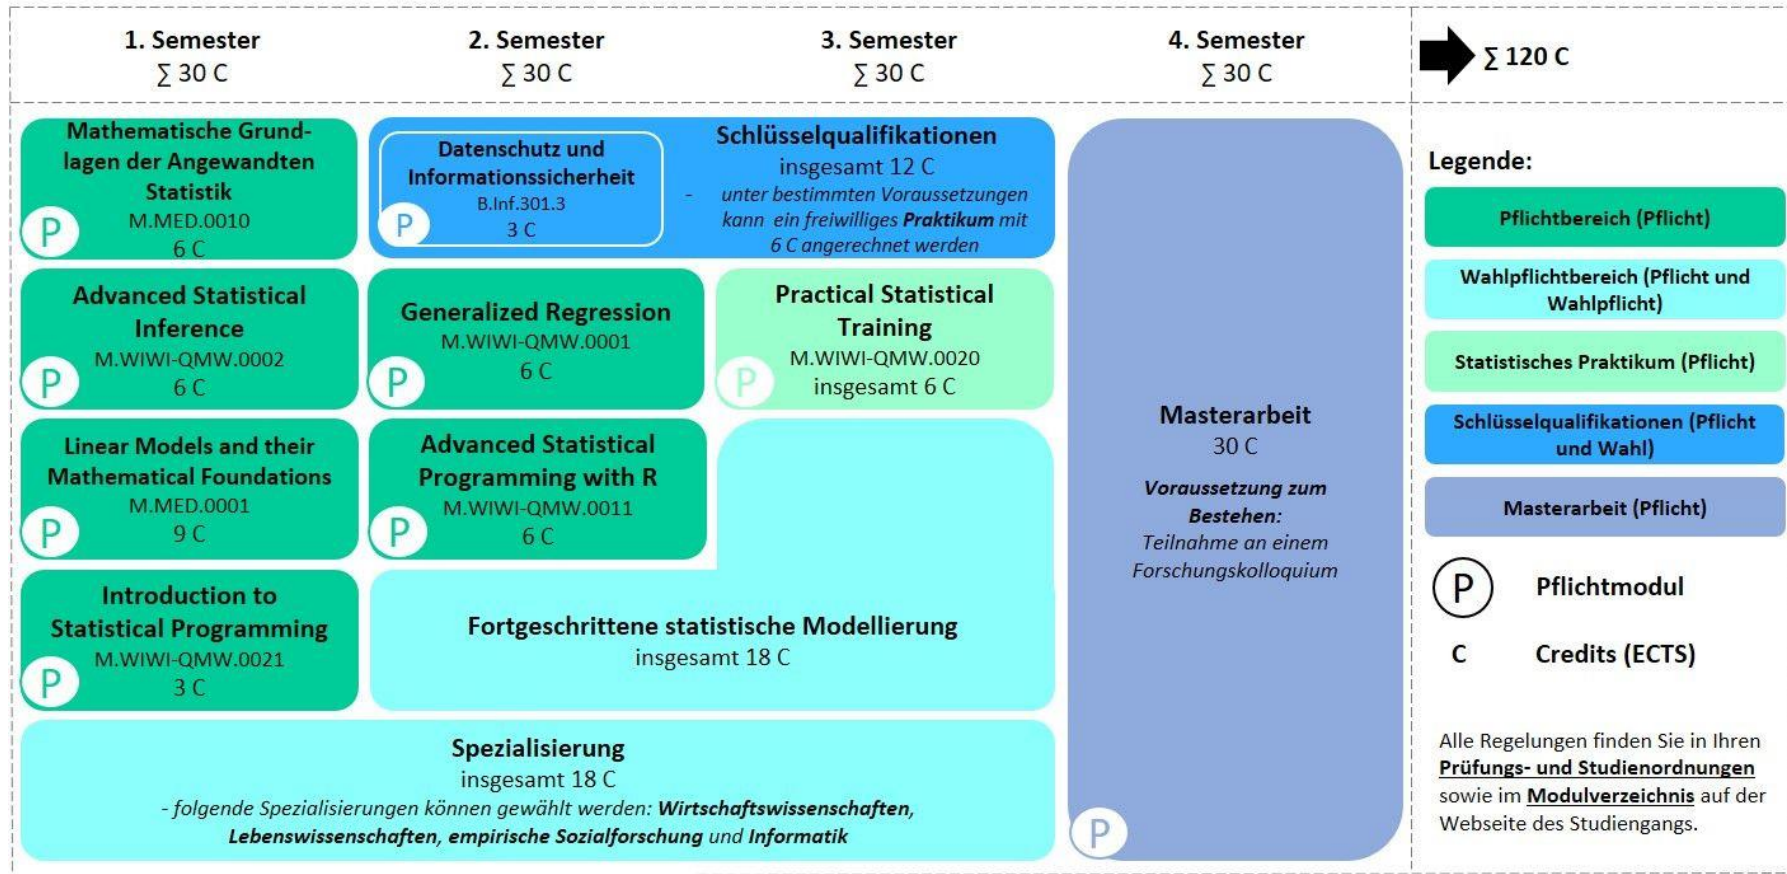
1. Semester
∑ 30 C

2. Semester
∑ 30 C

3. Semester
∑ 30 C

4. Semester
∑ 30 C

∑ 120 C

Mathematische Grundlagen der Angewandten Statistik
M.MED.0010
6 C
P

Datenschutz und Informationssicherheit
B.Inf.301.3
3 C
P

Schlüsselqualifikationen
insgesamt 12 C
- unter bestimmten Voraussetzungen kann ein freiwilliges Praktikum mit 6 C angerechnet werden

Advanced Statistical Inference
M.WIWI-QMW.0002
6 C
P

Generalized Regression
M.WIWI-QMW.0001
6 C
P

Practical Statistical Training
M.WIWI-QMW.0020
insgesamt 6 C
P

Linear Models and their Mathematical Foundations
M.MED.0001
9 C
P

Advanced Statistical Programming with R
M.WIWI-QMW.0011
6 C
P

Introduction to Statistical Programming
M.WIWI-QMW.0021
3 C
P

Fortgeschrittene statistische Modellierung
insgesamt 18 C

Spezialisierung
insgesamt 18 C
- folgende Spezialisierungen können gewählt werden: Wirtschaftswissenschaften, Lebenswissenschaften, empirische Sozialforschung und Informatik

Masterarbeit
30 C
Voraussetzung zum Bestehen:
Teilnahme an einem Forschungskolloquium
P

Legende:
Pflichtbereich (Pflicht)
Wahlpflichtbereich (Pflicht und Wahlpflicht)
Statistisches Praktikum (Pflicht)
Schlüsselqualifikationen (Pflicht und Wahl)
Masterarbeit (Pflicht)
P Pflichtmodul
C Credits (ECTS)

Alle Regelungen finden Sie in Ihren Prüfungs- und Studienordnungen sowie im Modulverzeichnis auf der Webseite des Studiengangs.